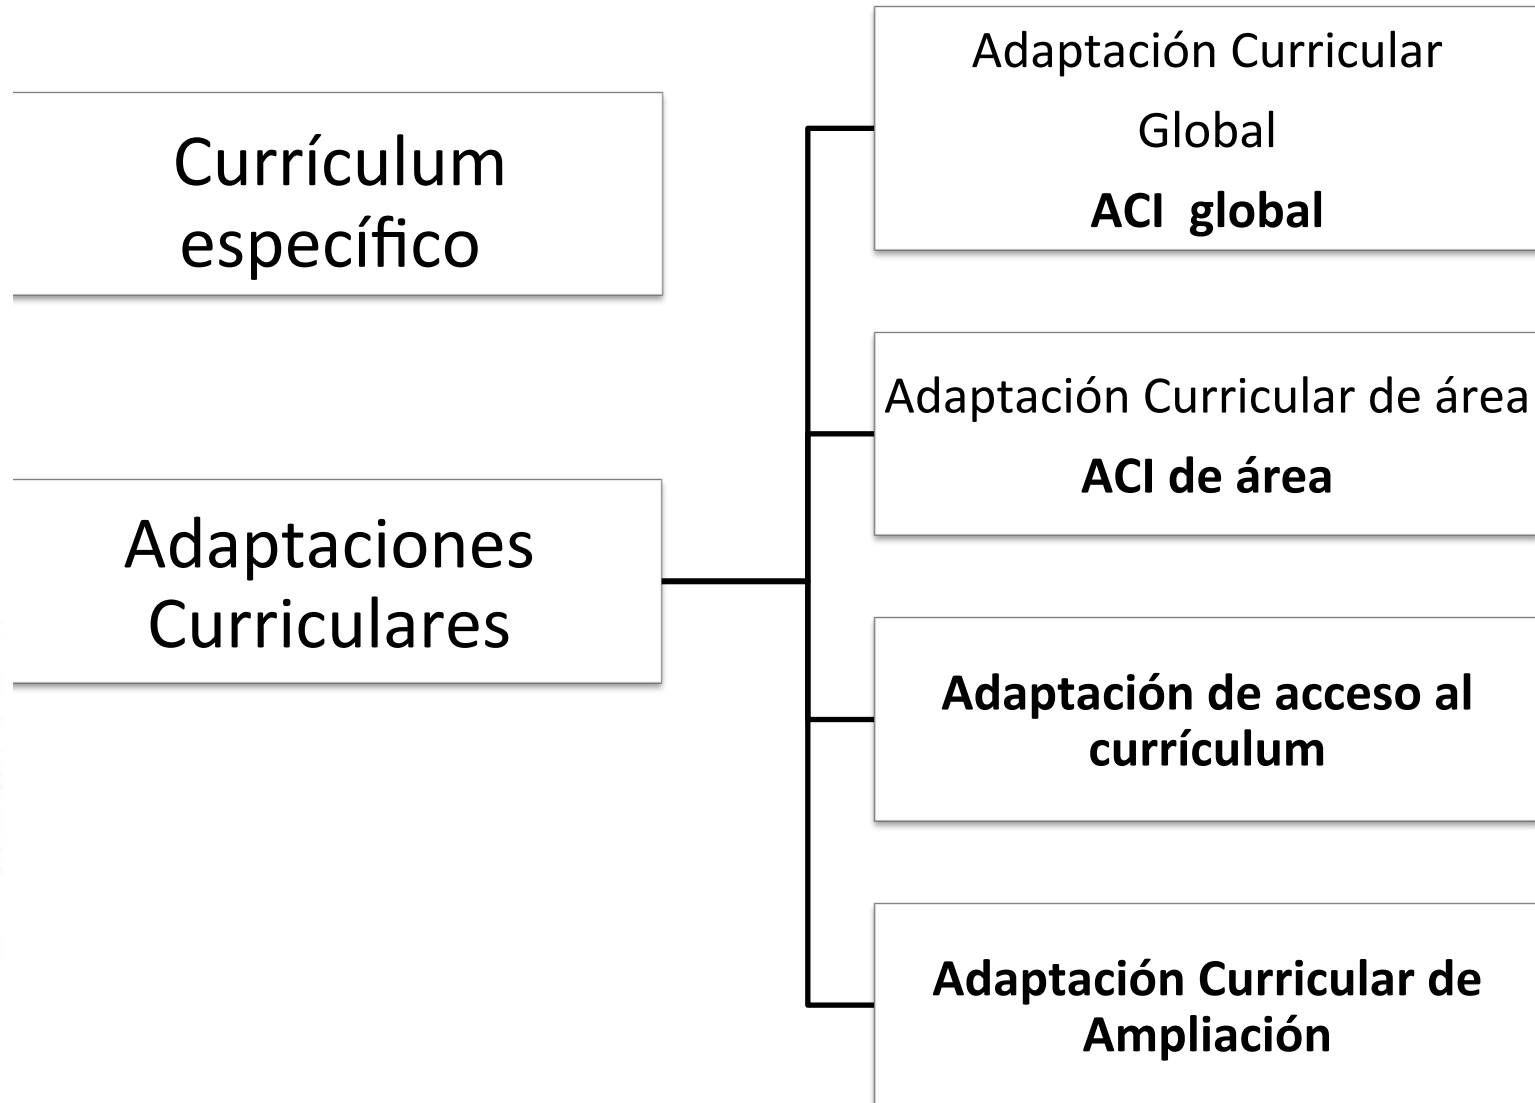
Currículum específico

Adaptaciones Curriculares

Adaptación Curricular Global
**ACI global**

Adaptación Curricular de área
**ACI de área**

**Adaptación de acceso al currículum**

**Adaptación Curricular de Ampliación**